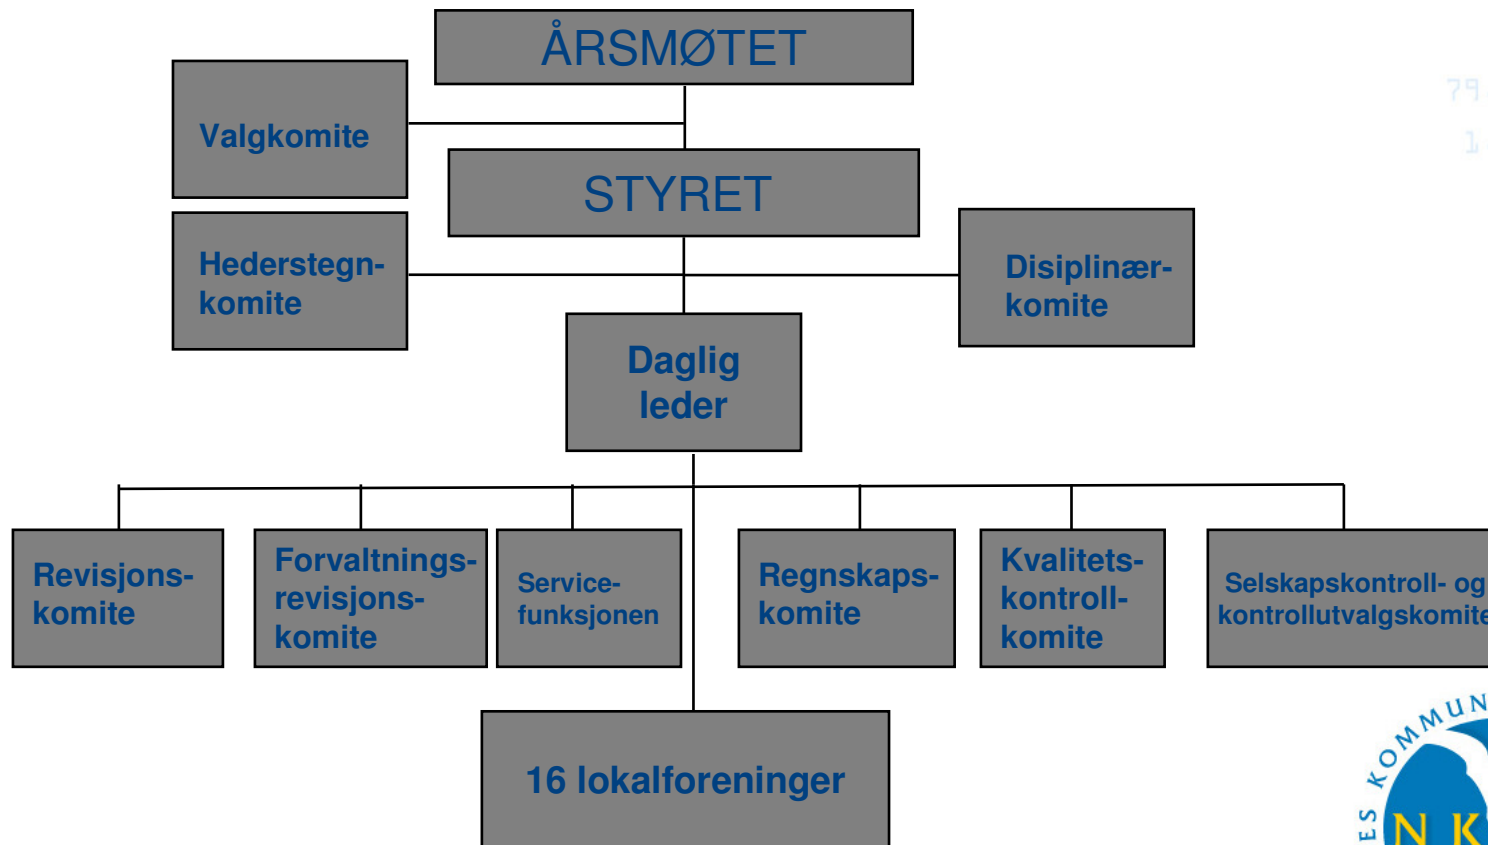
ÅRSMØTET

Valgkomite

STYRET

Hederstegnkomite

Disiplinærkomite

Daglig leder

Revisjonskomite

Forvaltningsrevisjonskomite

Servicefunksjonen

Regnskapskomite

Kvalitetskontrollkomite

Selskapskontroll- og kontrollutvalgskomite

16 lokalforeninger

ES KOMMUN

N K